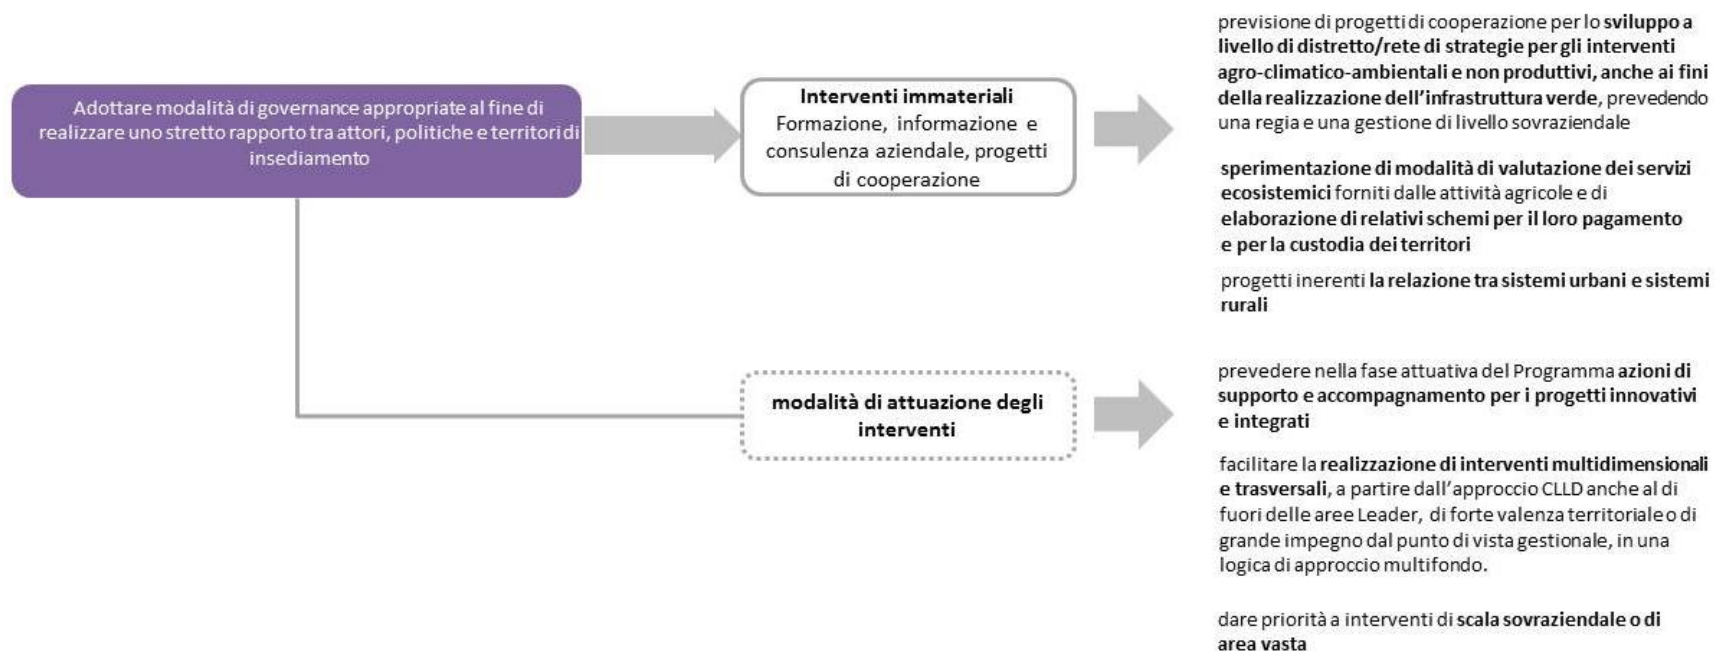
Adottare modalità di governance appropriate al fine di realizzare uno stretto rapporto tra attori, politiche e territori di insediamento

Interventi immateriali
Formazione, informazione e consulenza aziendale, progetti di cooperazione

previsione di progetti di cooperazione per lo sviluppo a livello di distretto/rete di strategie per gli interventi agro-climatico-ambientali e non produttivi, anche ai fini della realizzazione dell'infrastruttura verde, prevedendo una regia e una gestione di livello sovraziendale

sperimentazione di modalità di valutazione dei servizi ecosistemici forniti dalle attività agricole e di elaborazione di relativi schemi per il loro pagamento e per la custodia dei territori

progetti inerenti la relazione tra sistemi urbani e sistemi rurali

modalità di attuazione degli interventi

prevedere nella fase attuativa del Programma azioni di supporto e accompagnamento per i progetti innovativi e integrati

facilitare la realizzazione di interventi multidimensionali e trasversali, a partire dall'approccio CLLD anche al di fuori delle aree Leader, di forte valenza territoriale o di grande impegno dal punto di vista gestionale, in una logica di approccio multifondo.

dare priorità a interventi di scala sovraziendale o di area vasta